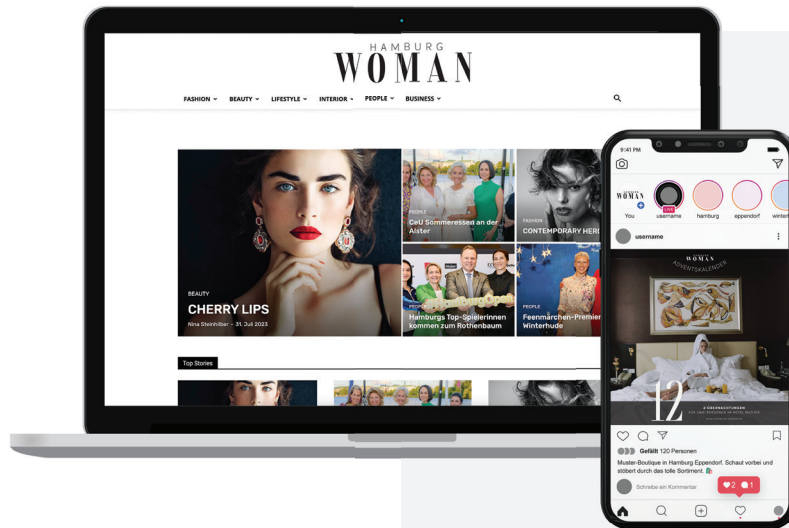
HAMBURG
WOMAN

FASHION ˅ BEAUTY ˅ LIFESTYLE ˅ INTERIOR ˅ PEOPLE ˅ BUSINESS ˅

BEAUTY
CHERRY LIPS
Nina Steinhilber - 31. Juli 2023

PEOPLE
CeU Sommeressen an der Alster

FASHION
CONTEMPORARY HER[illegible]

PEOPLE
Hamburgs Top-Spielerinnen kommen zum Rothenbaum

PEOPLE
Feenmärchen-Premier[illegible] Winterhude

Top Stories

9:41 PM

WOMAN
You
username
hamburg
eppendorf
winter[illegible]

username

WOMAN
ADVENTSKALENDER
12
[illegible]

Gefällt 120 Personen
Muster-Boutique in Hamburg Eppendorf. Schaut vorbei und stöbert durch das tolle Sortiment.
Schreibe ein Kommentar
2 1